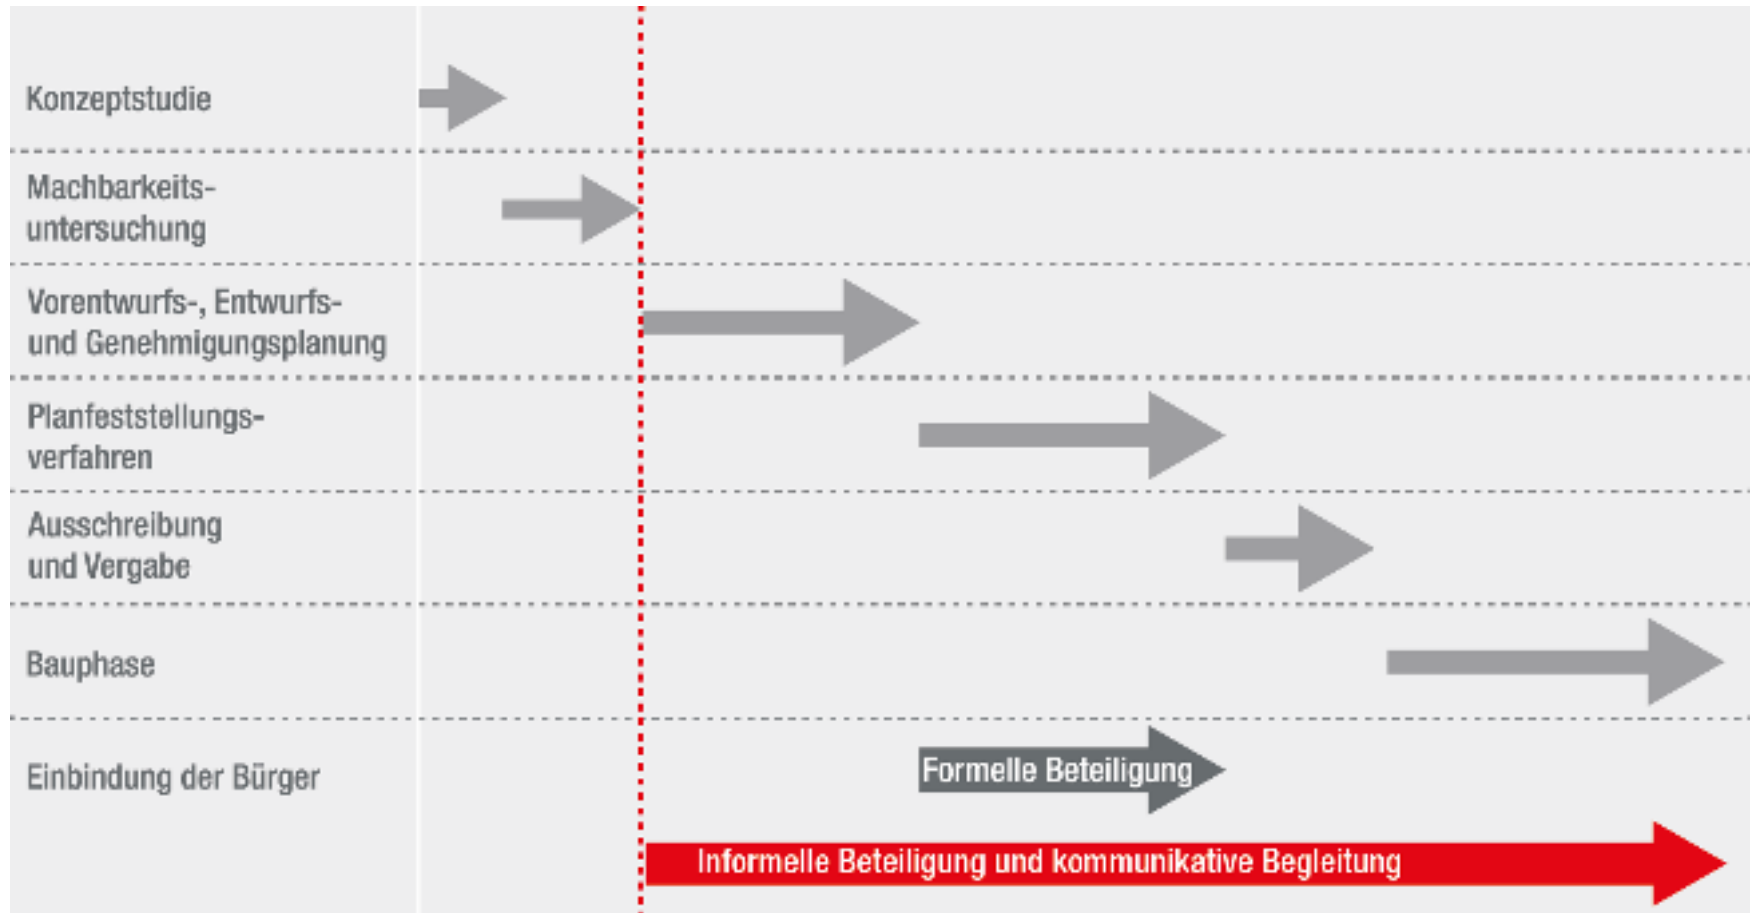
Konzeptstudie

Machbarkeitsuntersuchung

Vorentwurfs-, Entwurfs- und Genehmigungsplanung

Planfeststellungsverfahren

Ausschreibung und Vergabe

Bauphase

Einbindung der Bürger

Formelle Beteiligung

Informelle Beteiligung und kommunikative Begleitung